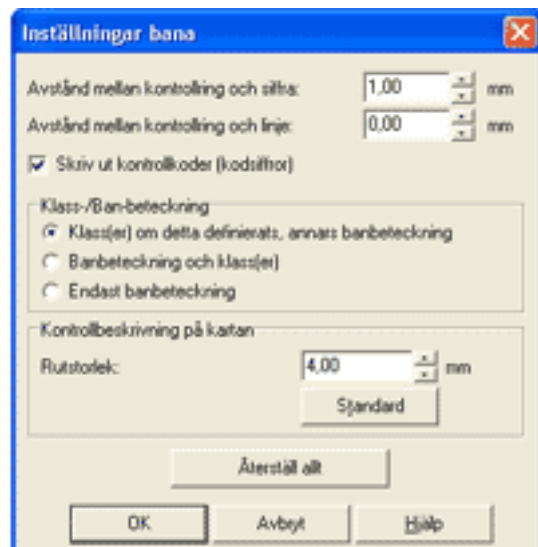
Inställningar bana

Avstånd mellan kontrollring och siffra: 1,00 mm

Avstånd mellan kontrollring och linje: 0,00 mm

Skriv ut kontrollkoder (kodsiffror)

Klass-/Ban-beteckning

Klass(er) om detta definierats, annars banbeteckning

Banbeteckning och klass(er)

Endast banbeteckning

Kontrollbeskrivning på kartan

Rutstorlek: 4,00 mm

Standard

Återställ allt

OK

Avbryt

Hjälp